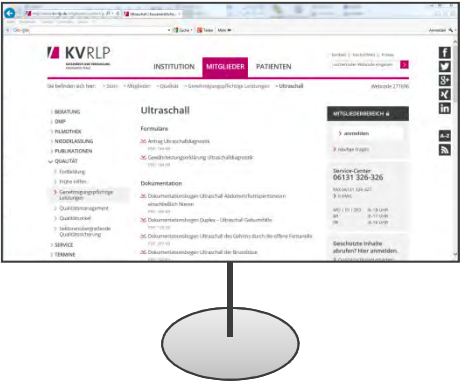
KV RLP

INSTITUTION MITGLIEDER PATIENTEN

Sie befinden sich hier: > Start > Mitglieder > Qualität > Genehmigungspflichtige Leistungen > Ultraschall

Ultraschall

Formulare

Antrag Ultraschalldiagnostik

Gewährleistungserklärung Ultraschalldiagnostik

Dokumentation

Dokumentationsbögen Ultraschall Abdomen/Retroperitoneum einschließlich Nieren

Dokumentationsbögen Duplex - Ultraschall Gefäßmuster

Dokumentationsbögen Ultraschall des Gehirns durch die offene Fontanelle

Dokumentationsbögen Ultraschall der Brustdrüse

> BERATUNG
> DMP
> FILMOTHEK
> NIEDERLASSUNG
> PUBLIKATIONEN
QUALITÄT
> Fortbildung
> Frühe Hilfen
> Genehmigungspflichtige Leistungen
> Qualitätsmanagement
> Qualitätszirkel
> Sektorenübergreifende Qualitätssicherung
> SERVICE
> TERMINE

MITGLIEDERBEREICH
> anmelden
Häufige Fragen

Service-Center
06131 326-326

Geschützte Inhalte abrufen? Hier anmelden.